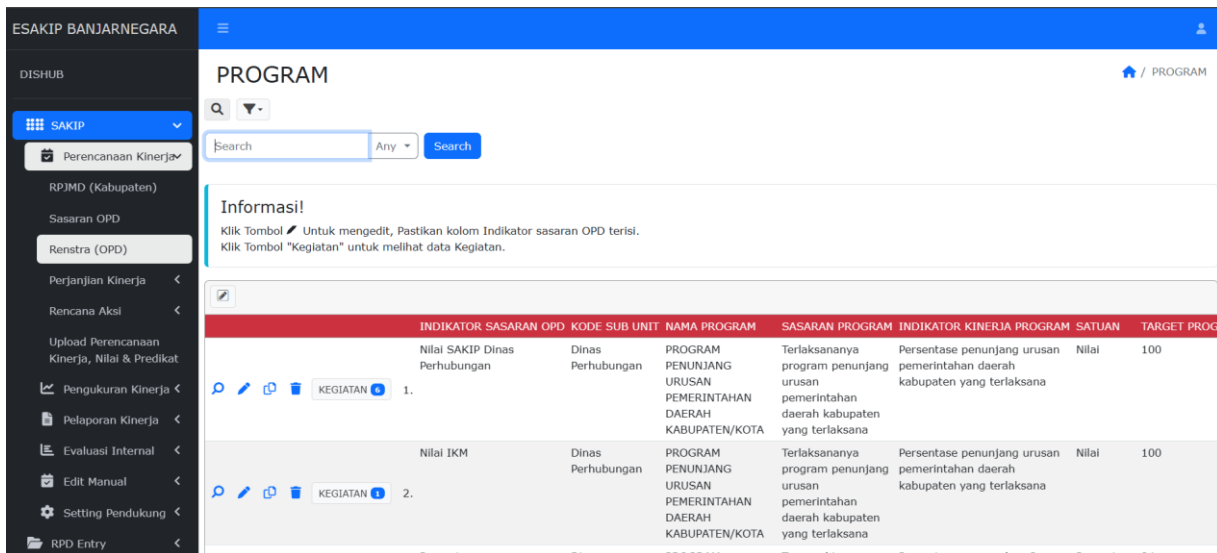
ESAKIP BANJARNEGARA

DISHUB

SAKIP

Perencanaan Kinerja

RPJMD (Kabupaten)

Sasaran OPD

Renstra (OPD)

Perjanjian Kinerja

Rencana Aksi

Upload Perencanaan Kinerja, Nilai & Predikat

Pengukuran Kinerja

Pelaporan Kinerja

Evaluasi Internal

Edit Manual

Setting Pendukung

RPD Entry

PROGRAM

/ PROGRAM

Search

Any

Search

Informasi!

Klik Tombol Untuk mengedit, Pastikan kolom Indikator sasaran OPD terisi.
Klik Tombol "Kegiatan" untuk melihat data Kegiatan.

| | | INDIKATOR SASARAN OPD | KODE SUB UNIT | NAMA PROGRAM | SASARAN PROGRAM | INDIKATOR KINERJA PROGRAM | SATUAN | TARGET PROG |
|---|---|---|---|---|---|---|---|---|
| KEGIATAN 6 | 1. | Nilai SAKIP Dinas Perhubungan | Dinas Perhubungan | PROGRAM PENUNJANG URUSAN PEMERINTAHAN DAERAH KABUPATEN/KOTA | Terlaksananya program penunjang urusan pemerintahan daerah kabupaten yang terlaksana | Persentase penunjang urusan pemerintahan daerah kabupaten yang terlaksana | Nilai | 100 |
| KEGIATAN 1 | 2. | Nilai IKM | Dinas Perhubungan | PROGRAM PENUNJANG URUSAN PEMERINTAHAN DAERAH KABUPATEN/KOTA | Terlaksananya program penunjang urusan pemerintahan daerah kabupaten yang terlaksana | Persentase penunjang urusan pemerintahan daerah kabupaten yang terlaksana | Nilai | 100 |